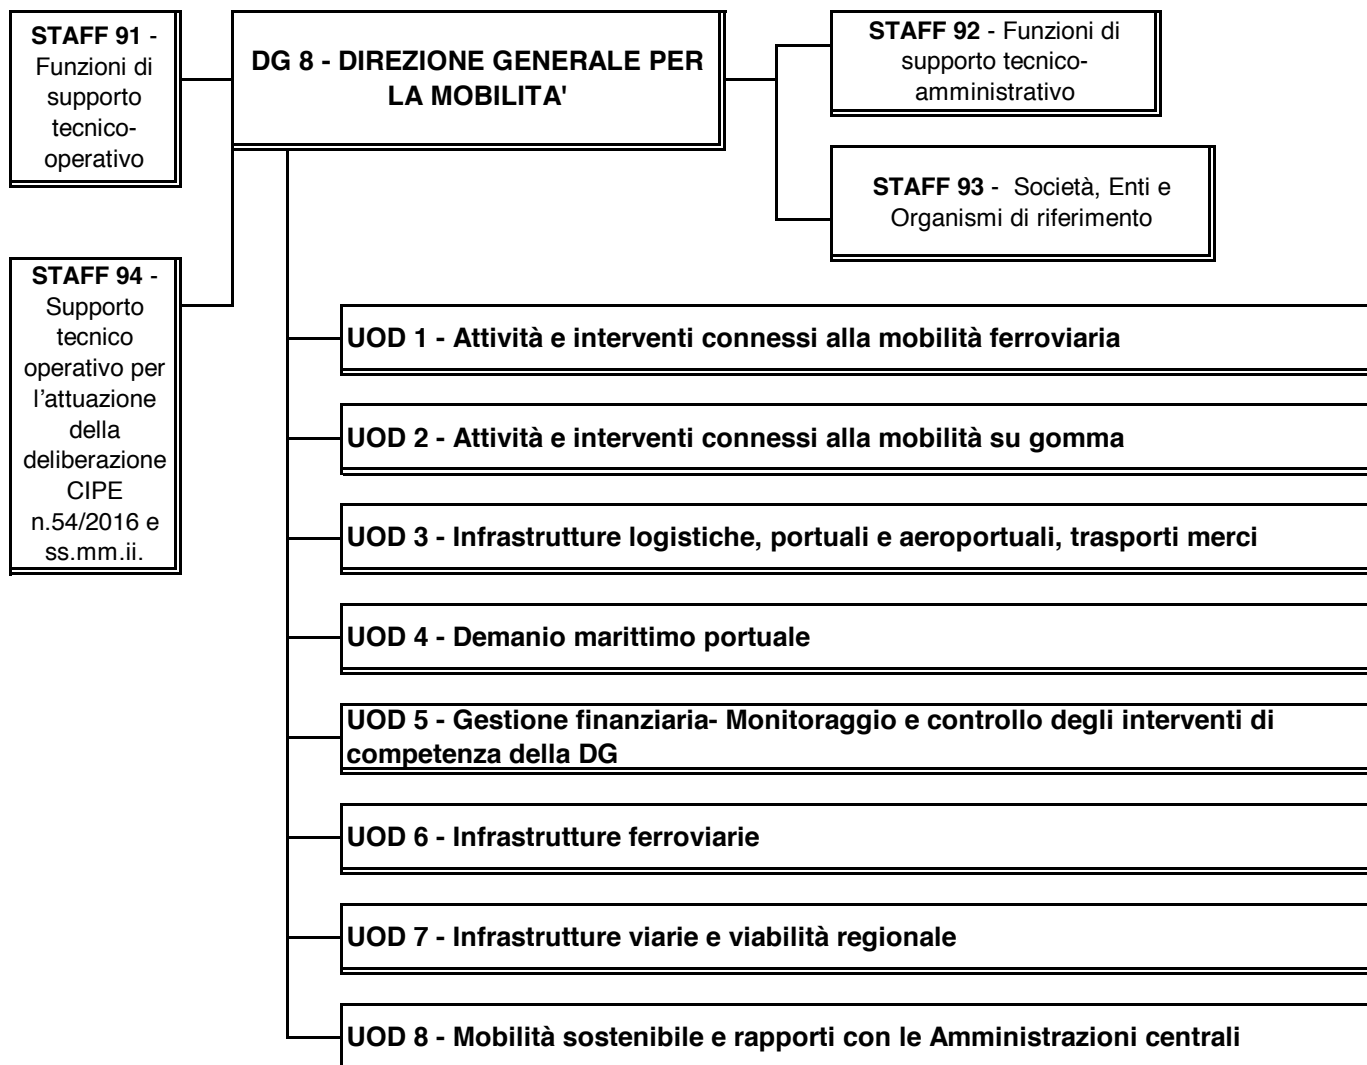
STAFF 91 - Funzioni di supporto tecnico-operativo

DG 8 - DIREZIONE GENERALE PER LA MOBILITA'

STAFF 92 - Funzioni di supporto tecnico-amministrativo

STAFF 93 - Società, Enti e Organismi di riferimento

STAFF 94 - Supporto tecnico operativo per l'attuazione della deliberazione CIPE n.54/2016 e ss.mm.ii.

UOD 1 - Attività e interventi connessi alla mobilità ferroviaria

UOD 2 - Attività e interventi connessi alla mobilità su gomma

UOD 3 - Infrastrutture logistiche, portuali e aeroportuali, trasporti merci

UOD 4 - Demanio marittimo portuale

UOD 5 - Gestione finanziaria- Monitoraggio e controllo degli interventi di competenza della DG

UOD 6 - Infrastrutture ferroviarie

UOD 7 - Infrastrutture viarie e viabilità regionale

UOD 8 - Mobilità sostenibile e rapporti con le Amministrazioni centrali